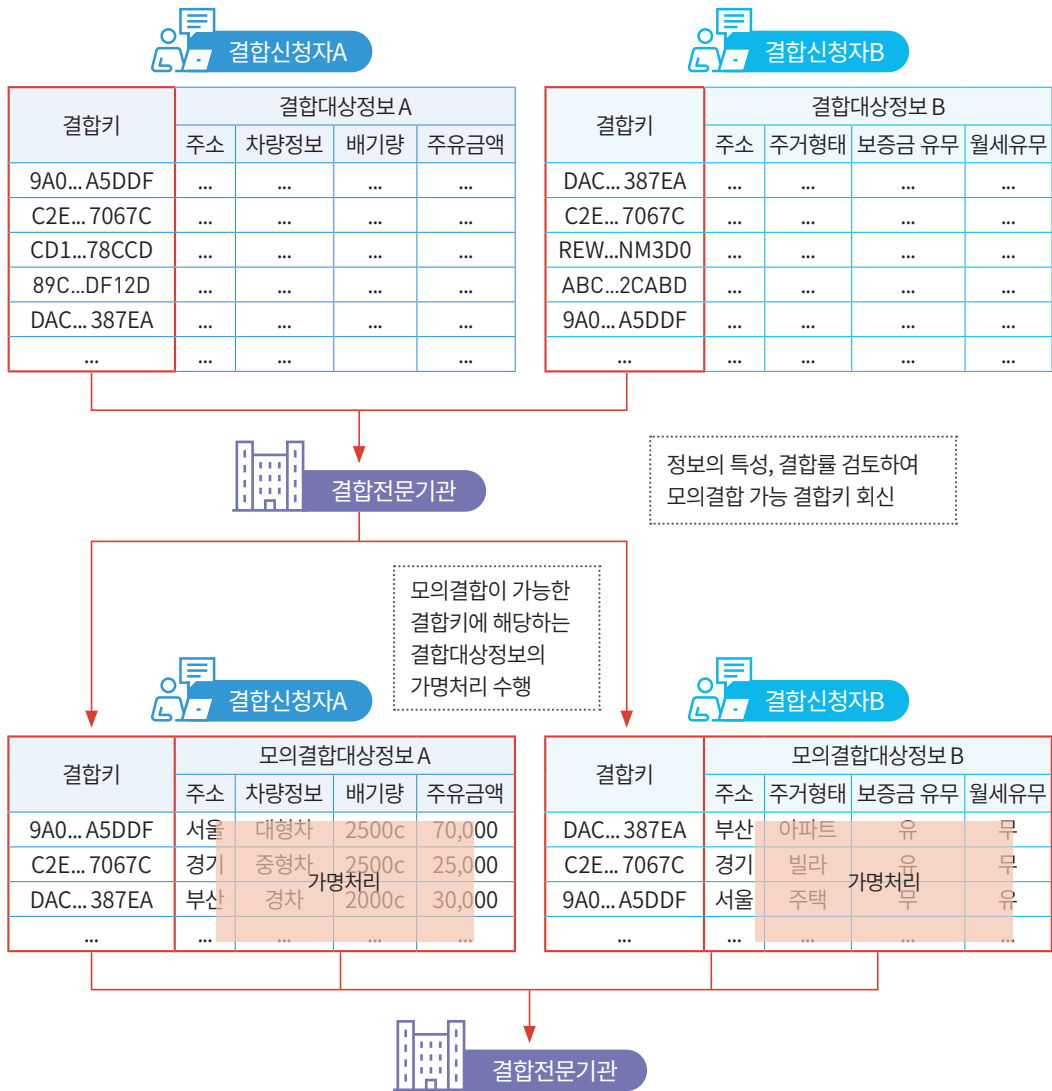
결합신청자A

| 결합키 | 결합대상정보 A | | | |
|---|---|---|---|---|
| | 주소 | 차량정보 | 배기량 | 주유금액 |
| 9A0... A5DDF | ... | ... | ... | ... |
| C2E... 7067C | ... | ... | ... | ... |
| CD1...78CCD | ... | ... | ... | ... |
| 89C...DF12D | ... | ... | ... | ... |
| DAC... 387EA | ... | ... | ... | ... |
| ... | ... | ... | ... | ... |

결합신청자B

| 결합키 | 결합대상정보 B | | | |
|---|---|---|---|---|
| | 주소 | 주거형태 | 보증금 유무 | 월세유무 |
| DAC... 387EA | ... | ... | ... | ... |
| C2E... 7067C | ... | ... | ... | ... |
| REW...NM3D0 | ... | ... | ... | ... |
| ABC...2CABD | ... | ... | ... | ... |
| 9A0... A5DDF | ... | ... | ... | ... |
| ... | ... | ... | ... | ... |

결합전문기관

정보의 특성, 결합률 검토하여 모의결합 가능 결합키 회신

모의결합이 가능한 결합키에 해당하는 결합대상정보의 가명처리 수행

결합신청자A

| 결합키 | 모의결합대상정보 A | | | |
|---|---|---|---|---|
| | 주소 | 차량정보 | 배기량 | 주유금액 |
| 9A0... A5DDF | 서울 | 대형차 | 2500c | 70,000 |
| C2E... 7067C | 경기 | 중형차 | 2500c | 25,000 |
| DAC... 387EA | 부산 | 경차 | 2000c | 30,000 |
| ... | ... | ... | ... | ... |

가명처리

결합신청자B

| 결합키 | 모의결합대상정보 B | | | |
|---|---|---|---|---|
| | 주소 | 주거형태 | 보증금 유무 | 월세유무 |
| DAC... 387EA | 부산 | 아파트 | 유 | 무 |
| C2E... 7067C | 경기 | 빌라 | 유 | 무 |
| 9A0... A5DDF | 서울 | 주택 | 무 | 유 |
| ... | ... | ... | ... | ... |

가명처리

결합전문기관